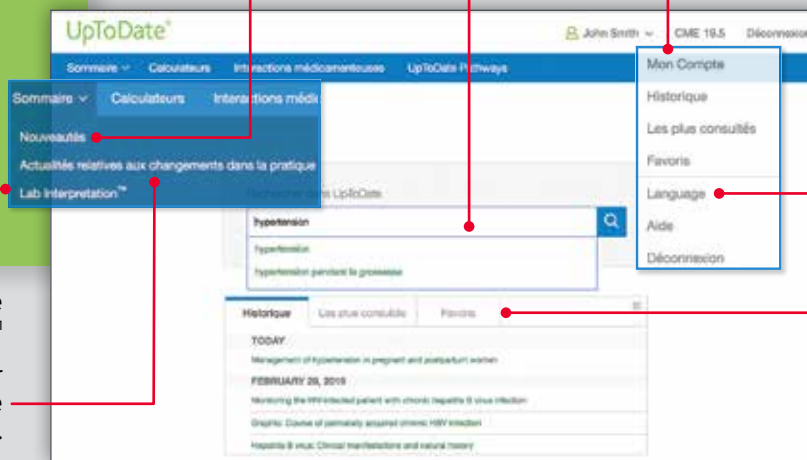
UpToDate®

John Smith CME 19.5 Déconnexion

Sommaire Calculateurs Interactions médicamenteuses UpToDate Pathways

Sommaire Calculateurs Interactions médi

Nouveautés

Actualités relatives aux changements dans la pratique

Lab Interpretation™

Mon Compte

Historique

Les plus consultés

Favoris

Language

Aide

Déconnexion

Rechercher dans UpToDate

hypertension

hypertension

hypertension pendant la grossesse

Historique Les plus consultés Favoris

TODAY

Management of hypertension in pregnant and postpartum women

FEBRUARY 26, 2015

Monitoring the HIV-infected patient with chronic hepatitis B virus infection

Graphic: Course of perinatally acquired chronic HBV infection

Hepatitis B virus: Clinical manifestations and natural history